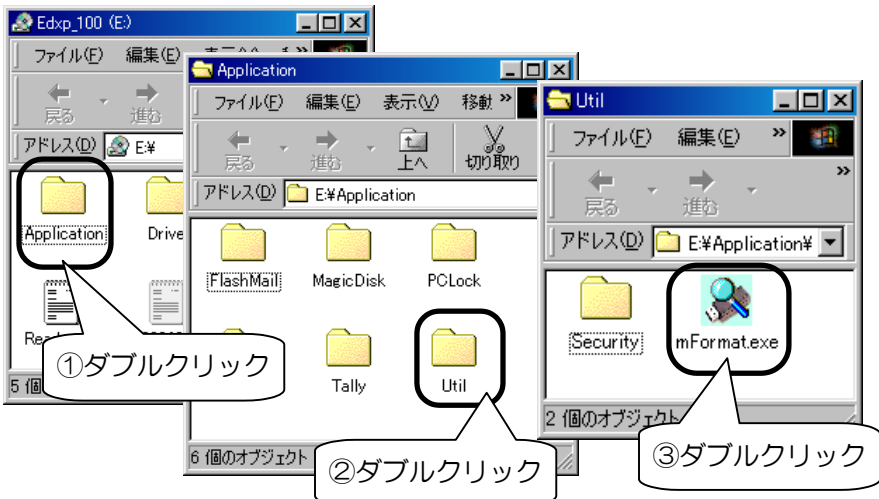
Edxp_100 (E:)
ファイル(F) 編集(E) 表示(V)
戻る 進む
アドレス(D) E:¥
Application Drive
Rea
5 個
①ダブルクリック

Application
ファイル(F) 編集(E) 表示(V) 移動 »
戻る 進む 上へ 切り取り
アドレス(D) E:¥Application
FlashMail MagicDisk PCLock
Tally Util
6 個のオブジェクト
②ダブルクリック

Util
ファイル(F) 編集(E) »
戻る 進む
アドレス(D) E:¥Application¥
Security mFormat.exe
2 個のオブジェクト
③ダブルクリック